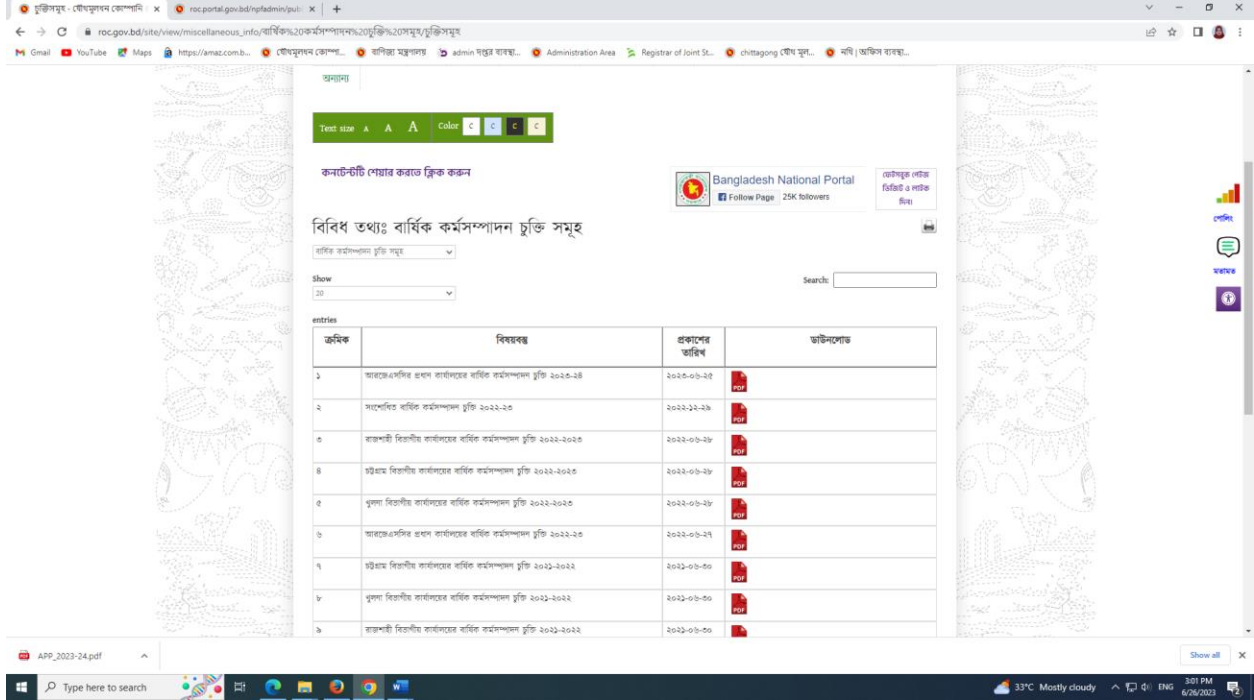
চুক্তিসমূহ - যৌথমূলধন কোম্পানি | × roc.portal.gov.bd/npfadmin/pub × +

roc.gov.bd/site/view/miscellaneous_info/বার্ষিক%20কর্মসম্পাদন%20চুক্তি%20সমূহ/চুক্তিসমূহ

Gmail YouTube Maps https://amaz.com.b... যৌথমূলধন কোম্পা... বাণিজ্য মন্ত্রণালয় admin দপ্তর ব্যবস্থা... Administration Area Registrar of Joint St... chittagong যৌথ মূল... নথি | অফিস ব্যবস্থা...

অন্যান্য

Text size A A A Color C C C C

কনটেন্টটি শেয়ার করতে ক্লিক করুন

Bangladesh National Portal
Follow Page 25K followers

ফেসবুক পেজে ভিজিট ও লাইক দিন।

বিবিধ তথ্যঃ বার্ষিক কর্মসম্পাদন চুক্তি সমূহ

বার্ষিক কর্মসম্পাদন চুক্তি সমূহ

Show
20

Search:

entries

| ক্রমিক | বিষয়বস্তু | প্রকাশের তারিখ | ডাউনলোড |
|---|---|---|---|
| ১ | আরজেএসসির প্রধান কার্যালয়ের বার্ষিক কর্মসম্পাদন চুক্তি ২০২৩-২৪ | ২০২৩-০৬-২৫ | PDF |
| ২ | সংশোধিত বার্ষিক কর্মসম্পাদন চুক্তি ২০২২-২৩ | ২০২২-১২-২৯ | PDF |
| ৩ | রাজশাহী বিভাগীয় কার্যালয়ের বার্ষিক কর্মসম্পাদন চুক্তি ২০২২-২০২৩ | ২০২২-০৬-২৮ | PDF |
| ৪ | চট্টগ্রাম বিভাগীয় কার্যালয়ের বার্ষিক কর্মসম্পাদন চুক্তি ২০২২-২০২৩ | ২০২২-০৬-২৮ | PDF |
| ৫ | খুলনা বিভাগীয় কার্যালয়ের বার্ষিক কর্মসম্পাদন চুক্তি ২০২২-২০২৩ | ২০২২-০৬-২৮ | PDF |
| ৬ | আরজেএসসির প্রধান কার্যালয়ের বার্ষিক কর্মসম্পাদন চুক্তি ২০২২-২৩ | ২০২২-০৬-২৭ | PDF |
| ৭ | চট্টগ্রাম বিভাগীয় কার্যালয়ের বার্ষিক কর্মসম্পাদন চুক্তি ২০২১-২০২২ | ২০২১-০৬-৩০ | PDF |
| ৮ | খুলনা বিভাগীয় কার্যালয়ের বার্ষিক কর্মসম্পাদন চুক্তি ২০২১-২০২২ | ২০২১-০৬-৩০ | PDF |
| ৯ | রাজশাহী বিভাগীয় কার্যালয়ের বার্ষিক কর্মসম্পাদন চুক্তি ২০২১-২০২২ | ২০২১-০৬-৩০ | |

পোলিং
মতামত

APP_2023-24.pdf
Show all

Type here to search
33°C Mostly cloudy ENG 3:01 PM 6/26/2023